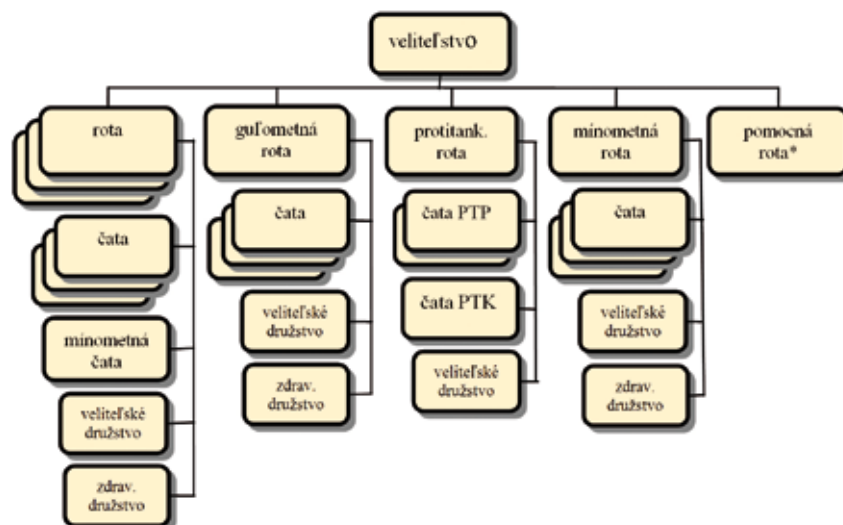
veliteľstvo

rota

čata

minometná čata

veliteľské družstvo

zdrav. družstvo

guľometná rota

čata

veliteľské družstvo

zdrav. družstvo

protitank. rota

čata PTP

čata PTK

veliteľské družstvo

minometná rota

čata

veliteľské družstvo

zdrav. družstvo

pomocná rota*